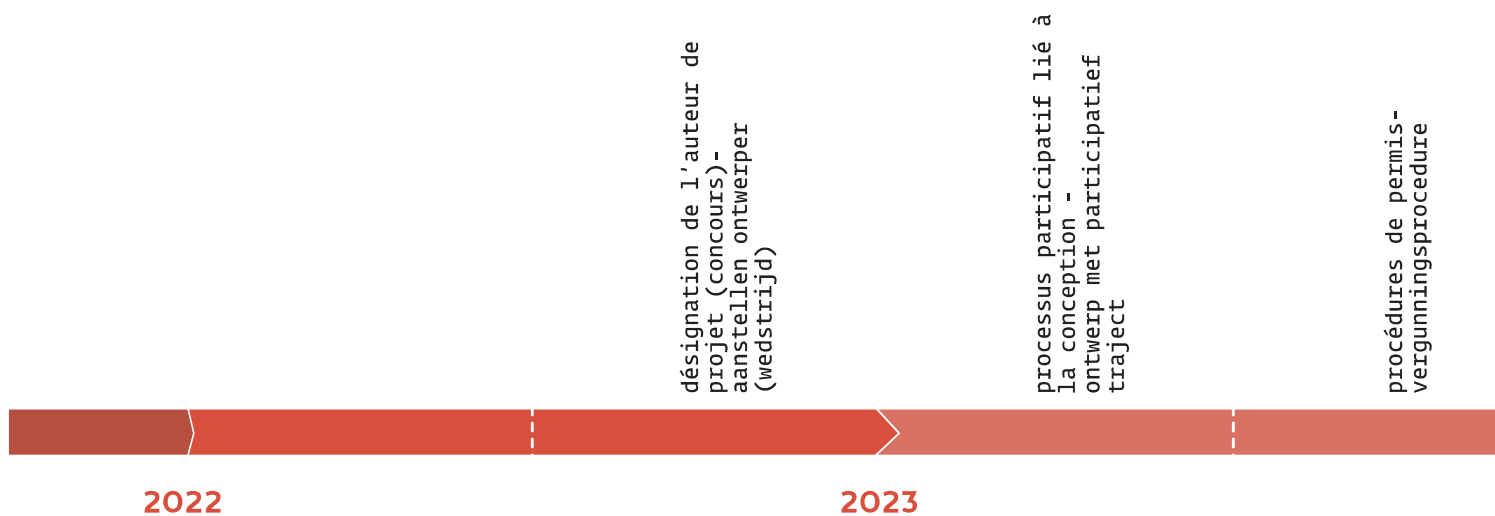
désignation de l'auteur de projet (concours)-
aanstellen ontwerper (wedstrijd)

processus participatif lié à la conception -
ontwerp met participatief traject

procédures de permis-
vergunningsprocedure

2022

2023